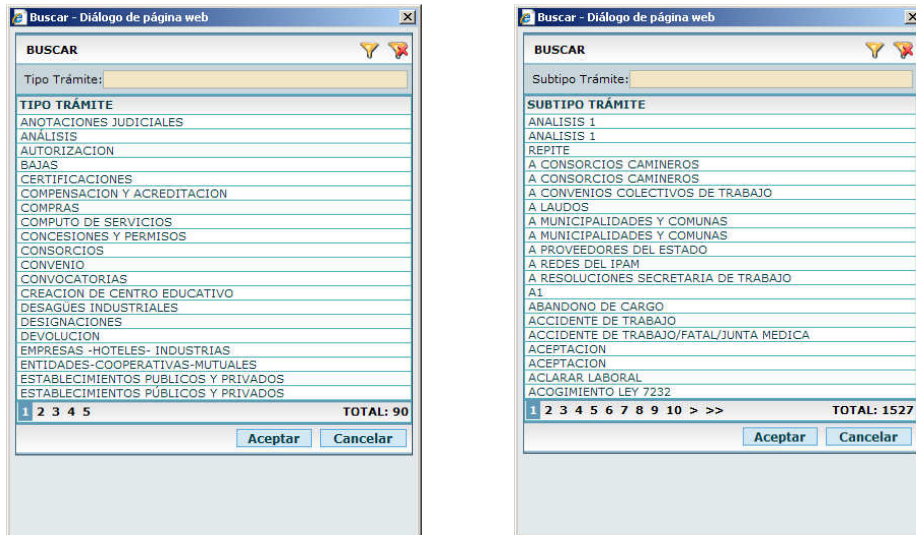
Buscar - Diálogo de página web

BUSCAR

Tipo Trámite:

| TIPO TRÁMITE |
|---|
| ANOTACIONES JUDICIALES |
| ANÁLISIS |
| AUTORIZACION |
| BAJAS |
| CERTIFICACIONES |
| COMPENSACION Y ACREDITACION |
| COMPRAS |
| COMPUTO DE SERVICIOS |
| CONCESIONES Y PERMISOS |
| CONSORCIOS |
| CONVENIO |
| CONVOCATORIAS |
| CREACION DE CENTRO EDUCATIVO |
| DESAGUES INDUSTRIALES |
| DESIGNACIONES |
| DEVOLUCION |
| EMPRESAS -HOTELES- INDUSTRIAS |
| ENTIDADES-COOPERATIVAS-MUTUALES |
| ESTABLECIMIENTOS PUBLICOS Y PRIVADOS |
| ESTABLECIMIENTOS PÚBLICOS Y PRIVADOS |

1 2 3 4 5 TOTAL: 90

Aceptar Cancelar

Buscar - Diálogo de página web

BUSCAR

Subtipo Trámite:

| SUBTIPO TRÁMITE |
|---|
| ANALISIS 1 |
| ANALISIS 1 |
| REPITE |
| A CONSORCIOS CAMINEROS |
| A CONSORCIOS CAMINEROS |
| A CONVENIOS COLECTIVOS DE TRABAJO |
| A LAUDOS |
| A MUNICIPALIDADES Y COMUNAS |
| A MUNICIPALIDADES Y COMUNAS |
| A PROVEEDORES DEL ESTADO |
| A REDES DEL IPAM |
| A RESOLUCIONES SECRETARIA DE TRABAJO |
| A1 |
| ABANDONO DE CARGO |
| ACCIDENTE DE TRABAJO |
| ACCIDENTE DE TRABAJO/FATAL/JUNTA MEDICA |
| ACEPTACION |
| ACEPTACION |
| ACLARAR LABORAL |
| ACOGIMIENTO LEY 7232 |

1 2 3 4 5 6 7 8 9 10 > >> TOTAL: 1527

Aceptar Cancelar